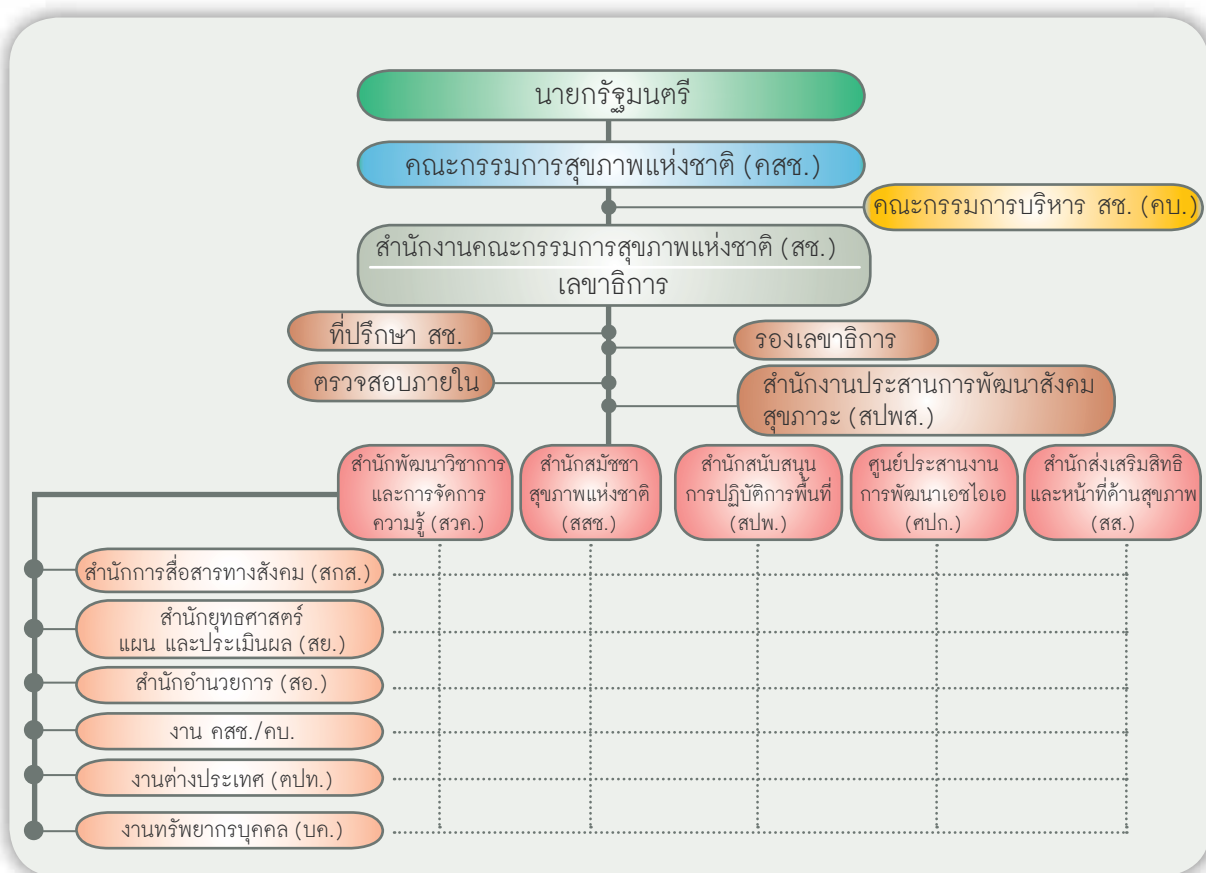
นายกรัฐมนตรี

คณะกรรมการสุขภาพแห่งชาติ (คสช.)

คณะกรรมการบริหาร สช. (คบ.)

สำนักงานคณะกรรมการสุขภาพแห่งชาติ (สช.)

เลขาธิการ

ที่ปรึกษา สช.

รองเลขาธิการ

ตรวจสอบภายใน

สำนักงานประสานการพัฒนาสังคมสุขภาวะ (สปพส.)

สำนักพัฒนาวิชาการและการจัดการความรู้ (สวค.)

สำนักสมัชชาสุขภาพแห่งชาติ (สสช.)

สำนักสนับสนุนการปฏิบัติการพื้นที่ (สปพ.)

ศูนย์ประสานงานการพัฒนาเอชไอเอ (ศปก.)

สำนักส่งเสริมสิทธิและหน้าที่ด้านสุขภาพ (สส.)

สำนักการสื่อสารทางสังคม (สกส.)

สำนักยุทธศาสตร์ แผน และประเมินผล (สย.)

สำนักอำนวยการ (สอ.)

งาน คสช./คบ.

งานต่างประเทศ (ตปท.)

งานทรัพยากรบุคคล (บค.)